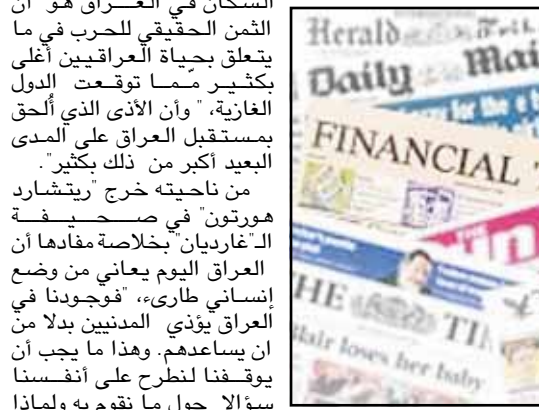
السكان في العراق هو أن الثمن الحقيقي للحرب في ما يتعلق بحياة العراقيين أغلى بكثير مما توقعت الدول الغازية، " وأن الأذى الذي أُلحق بمستقبل العراق على المدى البعيد أكبر من ذلك بكثير".

من ناحيته خرج "ريتشارد هورتون" في صحيفة الـ"غارديان" بخلاصة مفادها أن العراق اليوم يعاني من وضع إنساني طارىء، "فوجودنا في العراق يؤذي المدنيين بدلا من ان يساعدهم. وهذا ما يجب أن يوقفنا لنطرح على أنفسنا سؤالا حول ما نقوم به ولماذا

Herald
Daily Mai
FINANCIAL
HE TI
Blair loses her baby